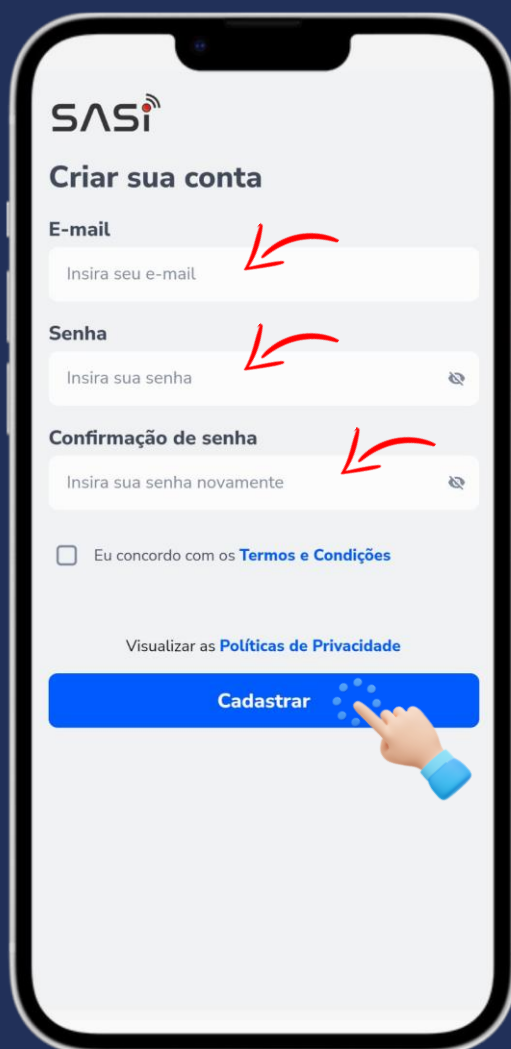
SASI

Criar sua conta

E-mail

Insira seu e-mail

Senha

Insira sua senha

Confirmação de senha

Insira sua senha novamente

Eu concordo com os Termos e Condições

Visualizar as Políticas de Privacidade

Cadastrar